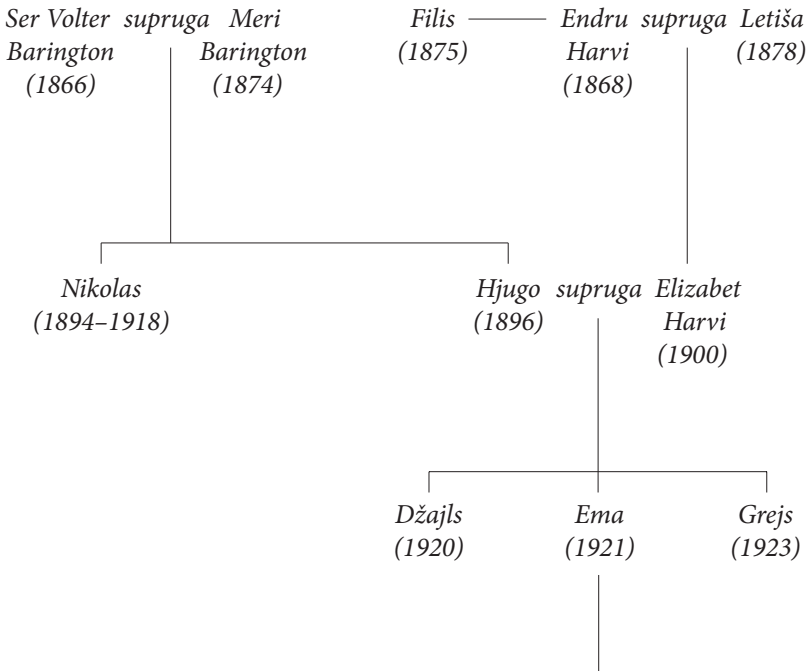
Ser Volter supruga Meri
Barington Barington
(1866) (1874)

Filis (1875)

Endru supruga Letiša
Harvi (1878)
(1868)

Nikolas
(1894–1918)

Hjugo supruga Elizabet
(1896) Harvi
(1900)

Džajls
(1920)

Ema
(1921)

Grejs
(1923)